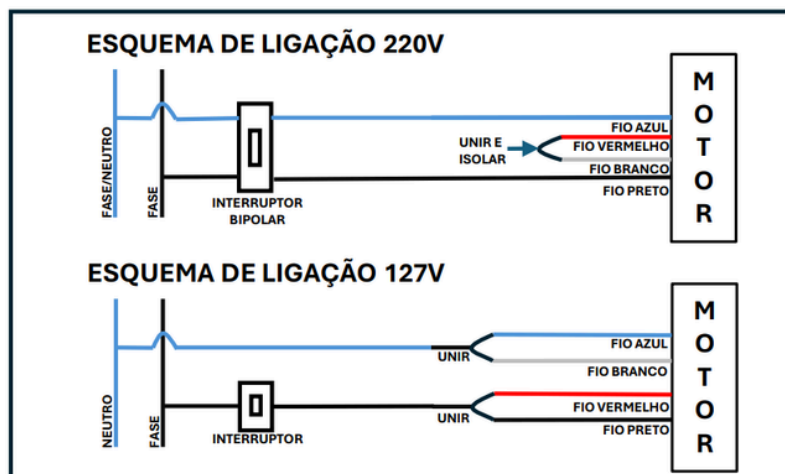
ESQUEMA DE LIGAÇÃO 220V

FASE/NEUTRO
FASE
INTERRUPTOR BIPOLAR
UNIR E ISOLAR
FIO AZUL
FIO VERMELHO
FIO BRANCO
FIO PRETO
M O T O R

ESQUEMA DE LIGAÇÃO 127V

NEUTRO
FASE
INTERRUPTOR
UNIR
FIO AZUL
FIO BRANCO
UNIR
FIO VERMELHO
FIO PRETO
M O T O R